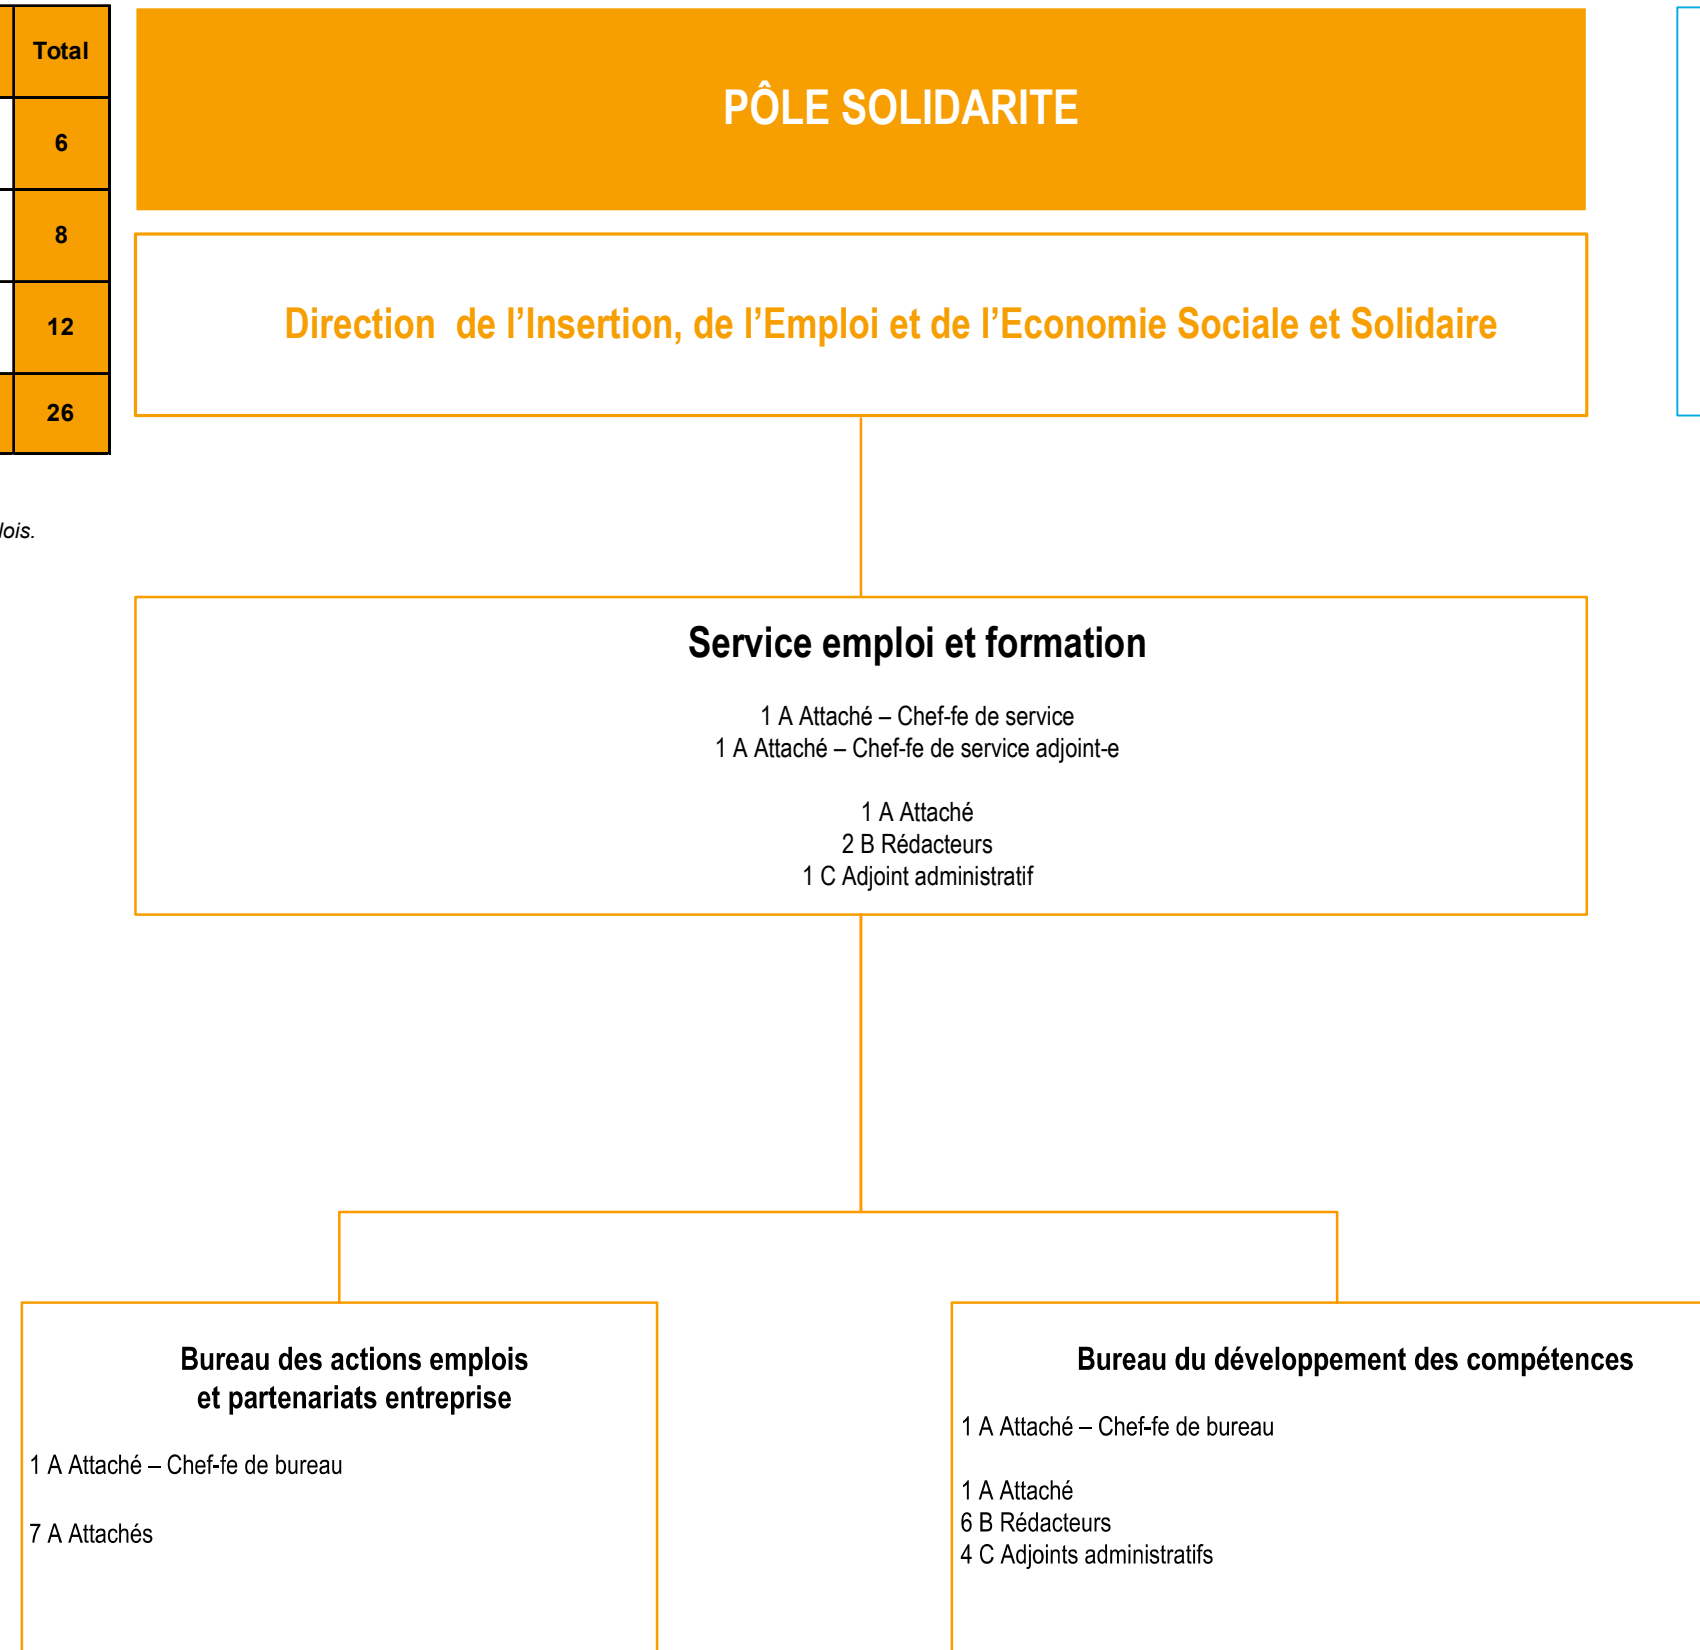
| Total |
|---|
| 6 |
| 8 |
| 12 |
| 26 |

lois.

PÔLE SOLIDARITE

Direction de l'Insertion, de l'Emploi et de l'Economie Sociale et Solidaire

Service emploi et formation

1 A Attaché – Chef-fe de service
1 A Attaché – Chef-fe de service adjoint-e

1 A Attaché
2 B Rédacteurs
1 C Adjoint administratif

Bureau des actions emplois et partenariats entreprise

1 A Attaché – Chef-fe de bureau

7 A Attachés

Bureau du développement des compétences

1 A Attaché – Chef-fe de bureau

1 A Attaché
6 B Rédacteurs
4 C Adjoints administratifs